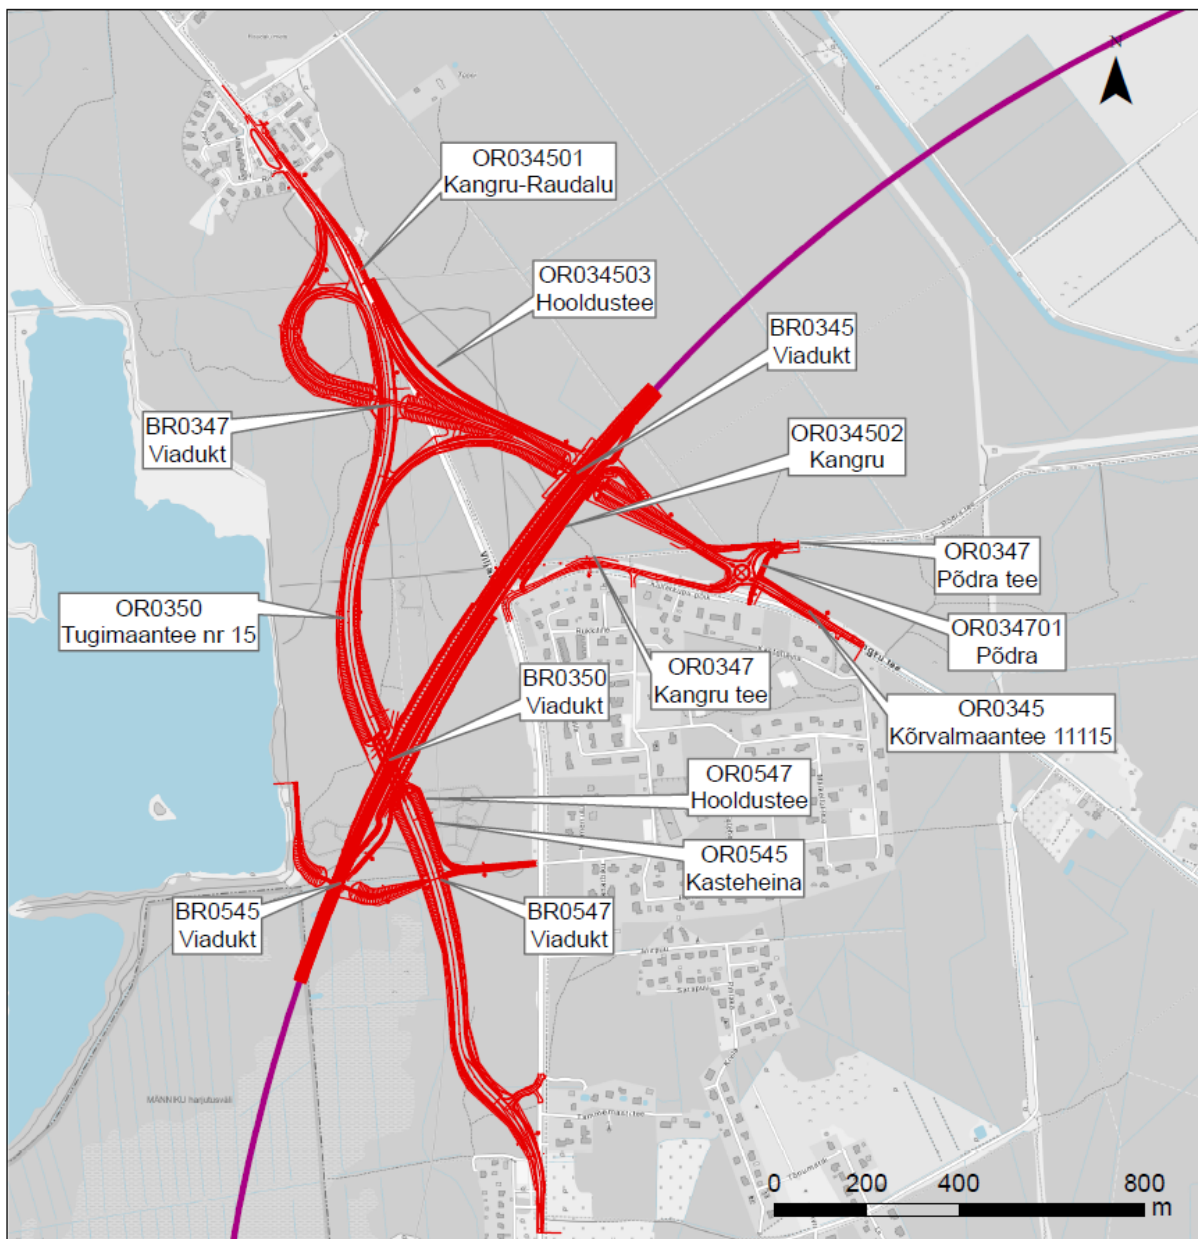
OR034501
Kangru-Raudalu

OR034503
Hooldustee

BR0345
Viadukt

BR0347
Viadukt

OR034502
Kangru

OR0347
Põdra tee

OR0350
Tugimaantee nr 15

OR034701
Põdra

OR0347
Kangru tee

BR0350
Viadukt

OR0345
Kõrvalmaantee 11115

OR0547
Hooldustee

OR0545
Kasteheina

BR0545
Viadukt

BR0547
Viadukt

MÄNNIKU harjutusväli

0 200 400 800 m